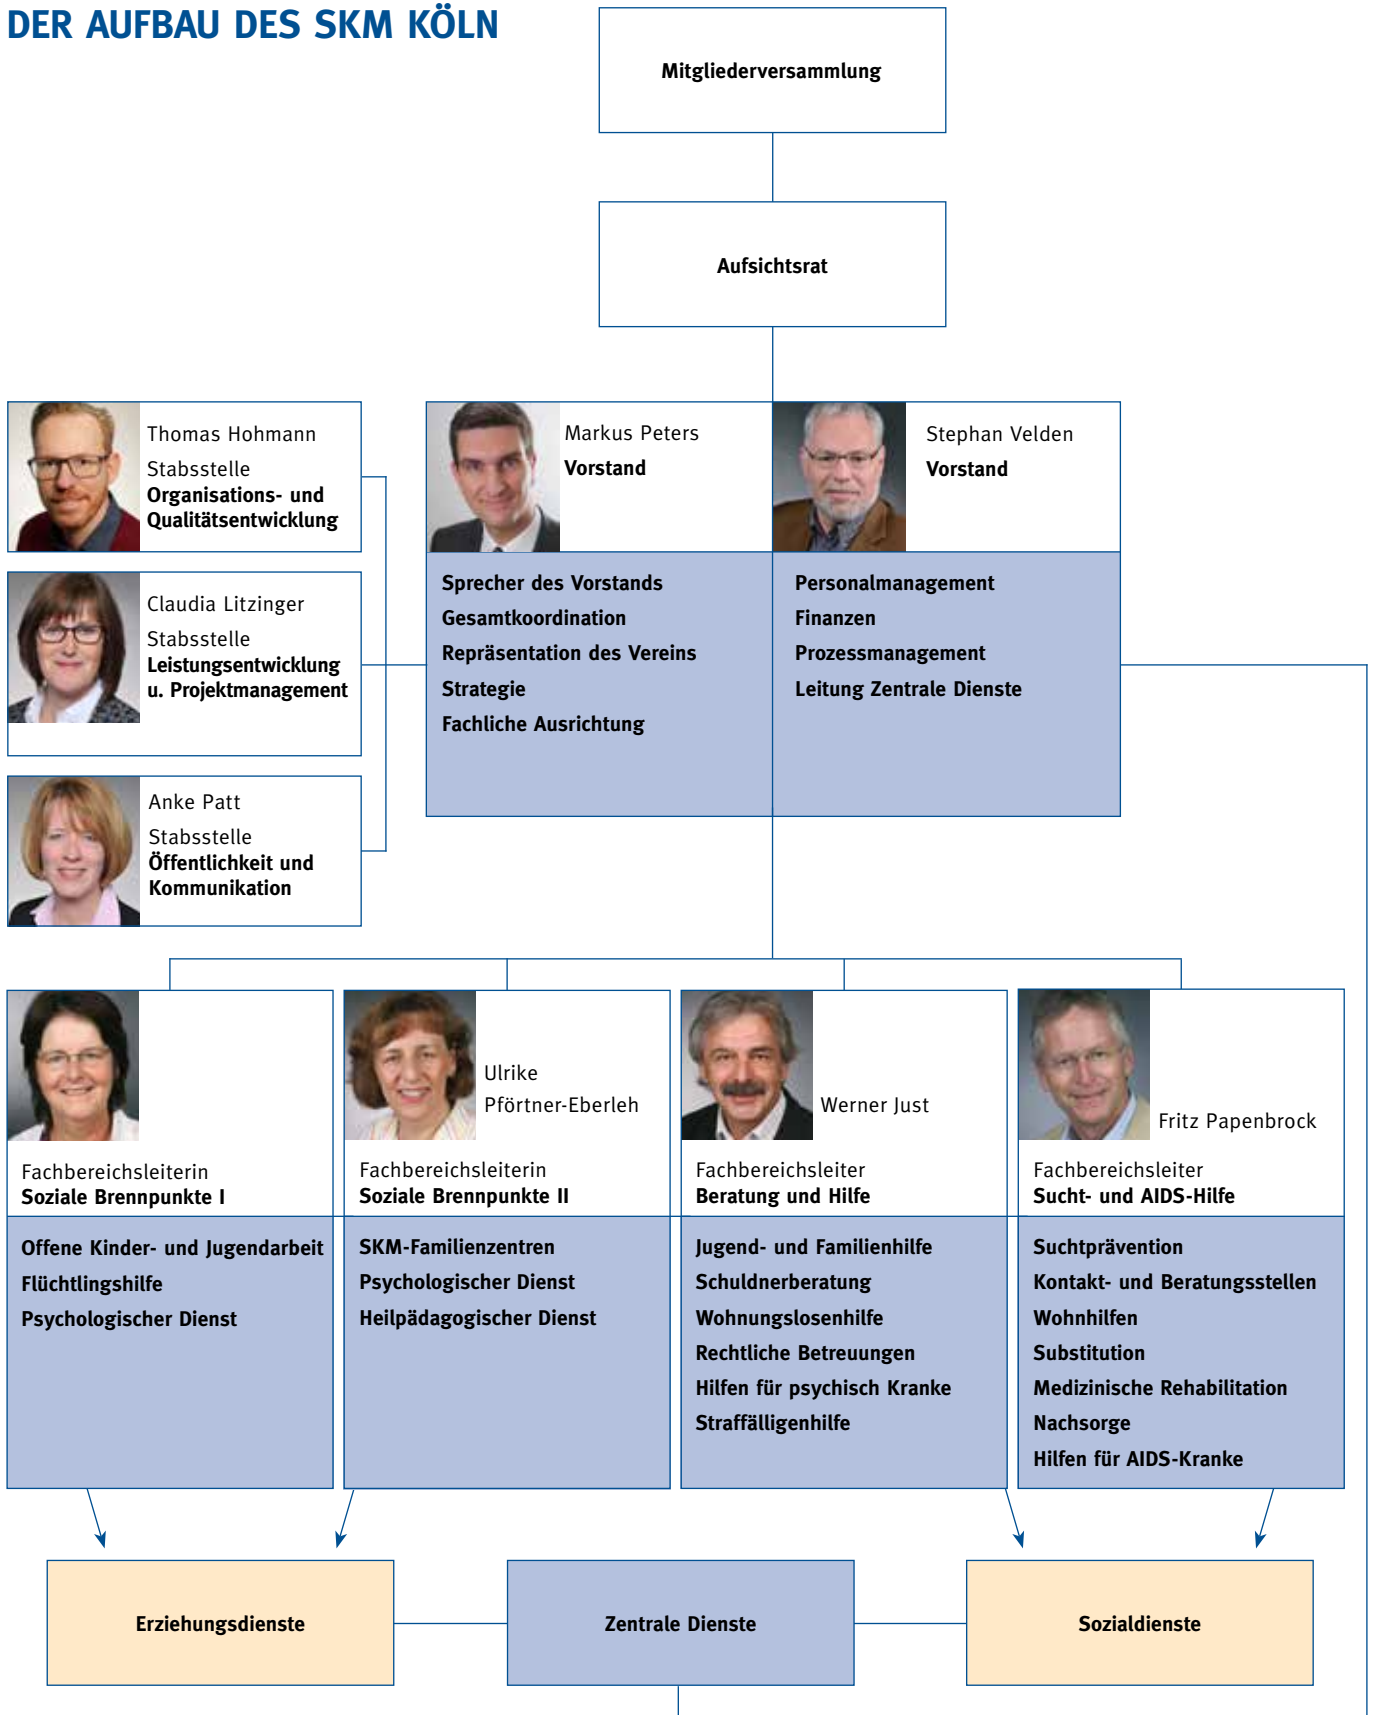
DER AUFBAU DES SKM KÖLN

Mitgliederversammlung

Aufsichtsrat

Thomas Hohmann
Stabsstelle
Organisations- und Qualitätsentwicklung

Claudia Litzinger
Stabsstelle
Leistungsentwicklung u. Projektmanagement

Anke Patt
Stabsstelle
Öffentlichkeit und Kommunikation

Markus Peters
Vorstand

Sprecher des Vorstands
Gesamtkoordination
Repräsentation des Vereins
Strategie
Fachliche Ausrichtung

Stephan Velden
Vorstand

Personalmanagement
Finanzen
Prozessmanagement
Leitung Zentrale Dienste

Fachbereichsleiterin
Soziale Brennpunkte I

Offene Kinder- und Jugendarbeit
Flüchtlingshilfe
Psychologischer Dienst

Ulrike Pförtner-Eberleh

Fachbereichsleiterin
Soziale Brennpunkte II

SKM-Familienzentren
Psychologischer Dienst
Heilpädagogischer Dienst

Werner Just

Fachbereichsleiter
Beratung und Hilfe

Jugend- und Familienhilfe
Schuldnerberatung
Wohnungslosenhilfe
Rechtliche Betreuungen
Hilfen für psychisch Kranke
Straffälligenhilfe

Fritz Papenbrock

Fachbereichsleiter
Sucht- und AIDS-Hilfe

Suchtprävention
Kontakt- und Beratungsstellen
Wohnhilfen
Substitution
Medizinische Rehabilitation
Nachsorge
Hilfen für AIDS-Kranke

Erziehungsdienste

Zentrale Dienste

Sozialdienste